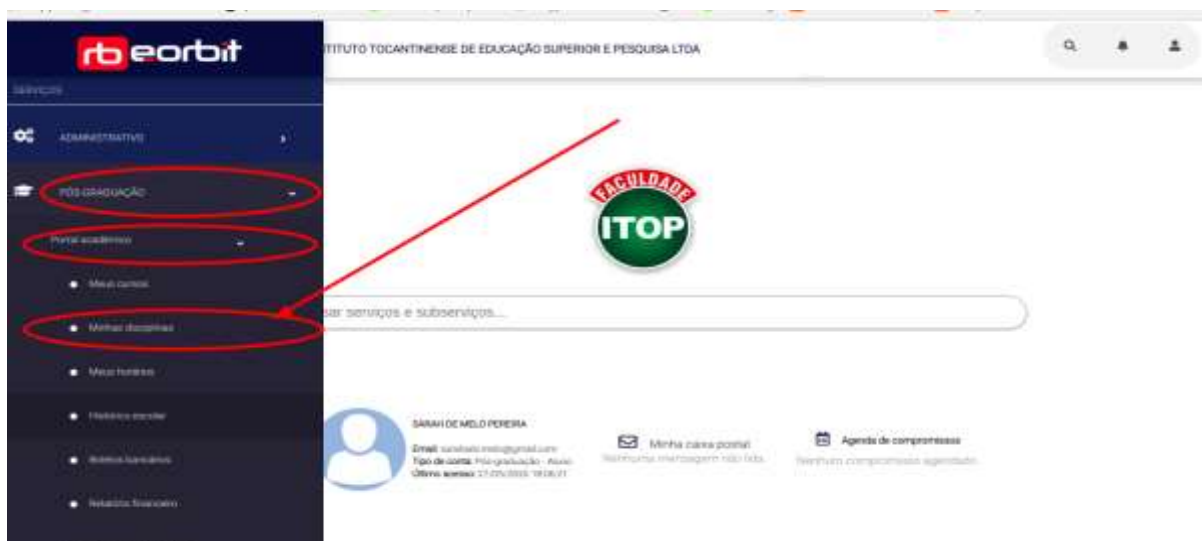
rb eorbit

SERVIÇOS

ADMINISTRATIVO

PÓS-GRADUAÇÃO

Portal acadêmico

Meus cursos

Minhas disciplinas

Meus horários

Histórico escolar

Boletos bancários

Relatório financeiro

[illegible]STITUTO TOCANTINENSE DE EDUCAÇÃO SUPERIOR E PESQUISA LTDA

FACULDADE
ITOP

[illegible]sar serviços e subserviços...

SARAH DE MELO PEREIRA
Email: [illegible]
Tipo de conta: Pós-graduação - Aluno
Último acesso: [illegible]

Minha caixa postal
Nenhuma mensagem não lida.

Agenda de compromissos
Nenhum compromisso agendado.